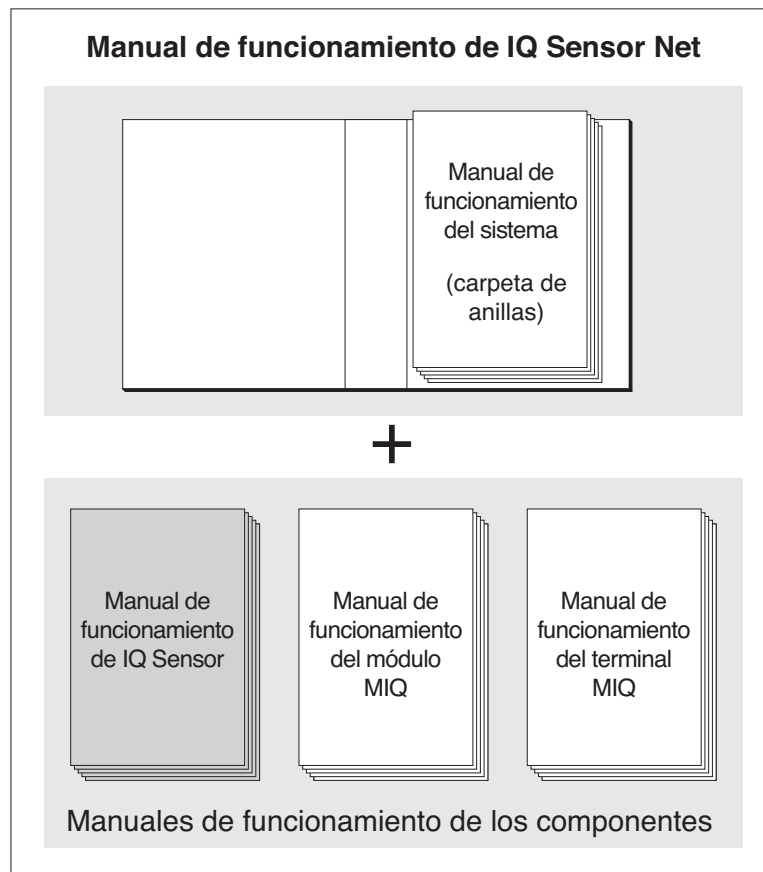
Manual de funcionamiento de IQ Sensor Net

Manual de funcionamiento del sistema

(carpeta de anillas)

+

Manual de funcionamiento de IQ Sensor

Manual de funcionamiento del módulo MIQ

Manual de funcionamiento del terminal MIQ

Manuales de funcionamiento de los componentes